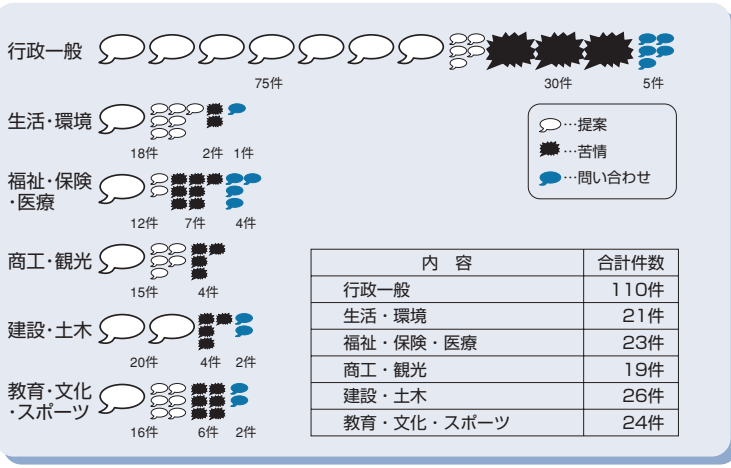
行政一般
75件 30件 5件

生活・環境
18件 2件 1件

…提案
…苦情
…問い合わせ

福祉・保険・医療
12件 7件 4件

商工・観光
15件 4件

建設・土木
20件 4件 2件

教育・文化・スポーツ
16件 6件 2件

| 内　容 | 合計件数 |
|---|---|
| 行政一般 | 110件 |
| 生活・環境 | 21件 |
| 福祉・保険・医療 | 23件 |
| 商工・観光 | 19件 |
| 建設・土木 | 26件 |
| 教育・文化・スポーツ | 24件 |